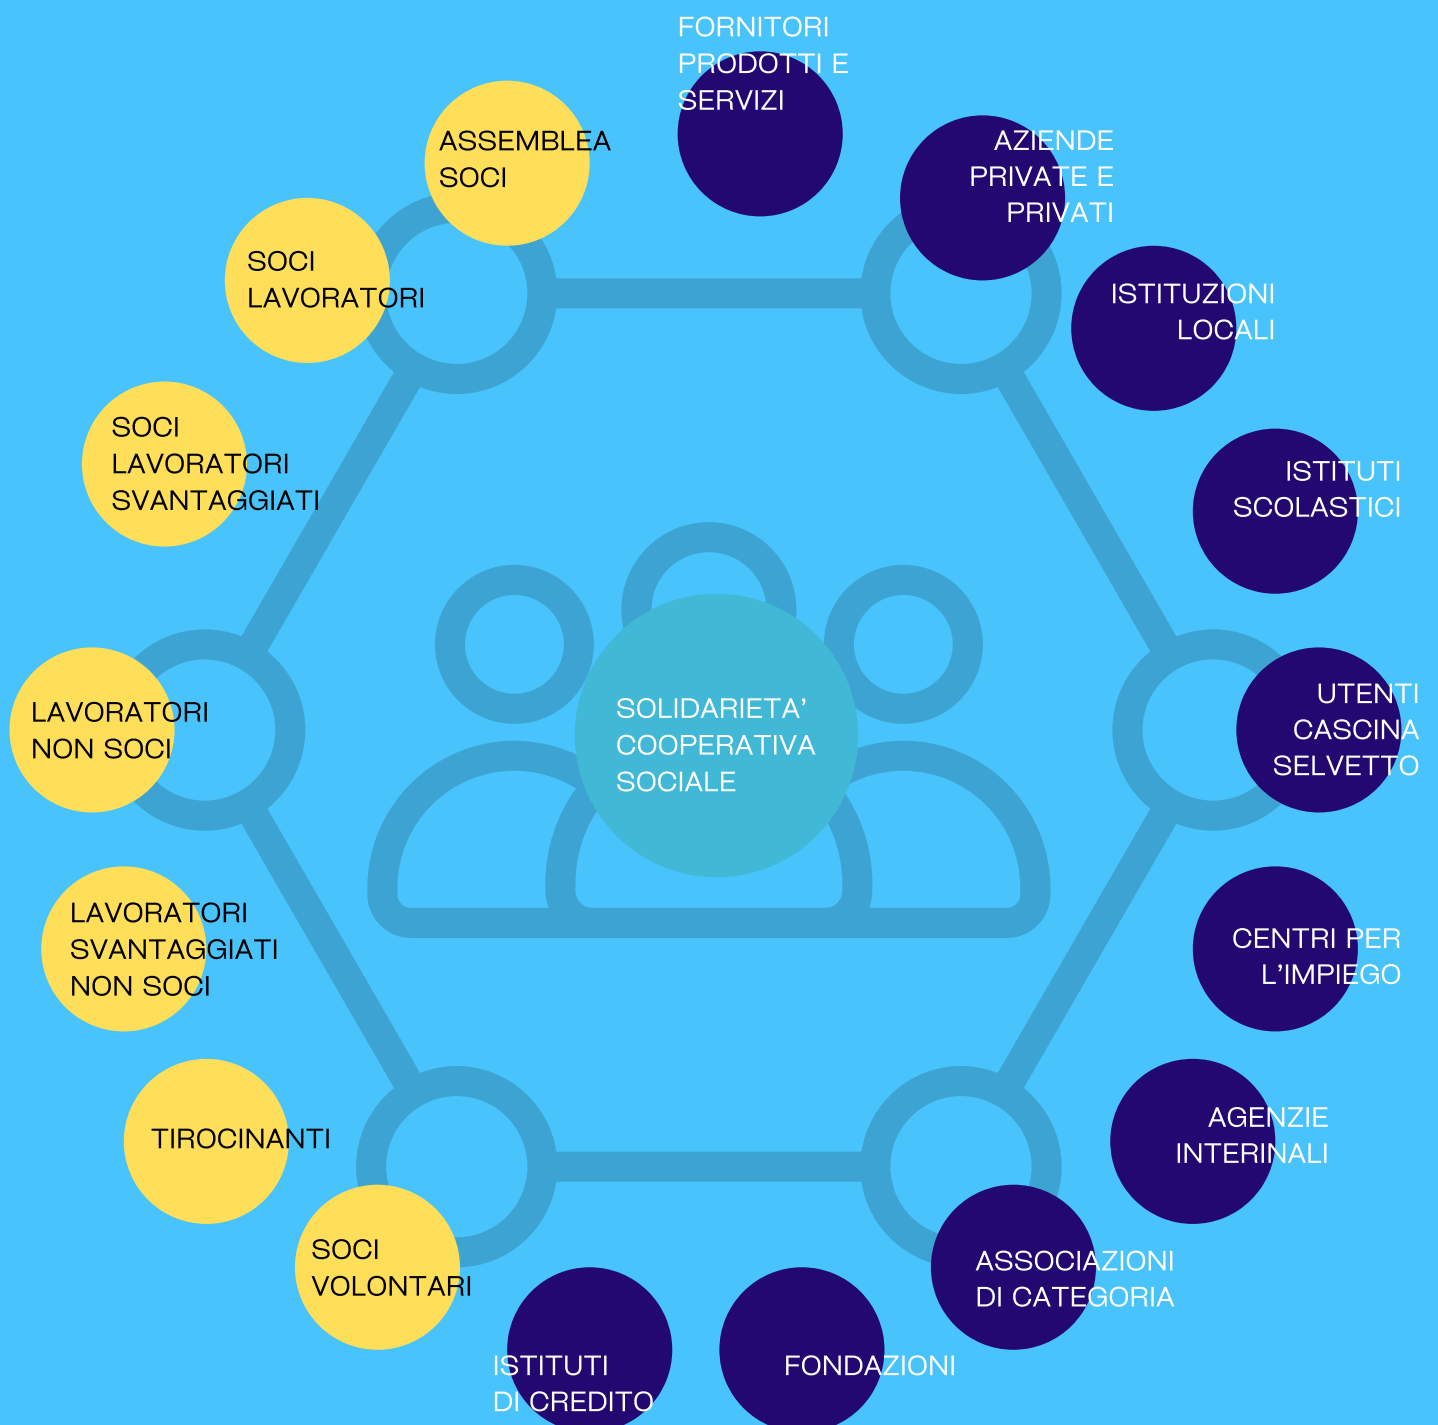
SOLIDARIETA' COOPERATIVA SOCIALE

ASSEMBLEA SOCI

SOCI LAVORATORI

SOCI LAVORATORI SVANTAGGIATI

LAVORATORI NON SOCI

LAVORATORI SVANTAGGIATI NON SOCI

TIROCINANTI

SOCI VOLONTARI

FORNITORI PRODOTTI E SERVIZI

AZIENDE PRIVATE E PRIVATI

ISTITUZIONI LOCALI

ISTITUTI SCOLASTICI

UTENTI CASCINA SELVETTO

CENTRI PER L'IMPIEGO

AGENZIE INTERINALI

ASSOCIAZIONI DI CATEGORIA

FONDAZIONI

ISTITUTI DI CREDITO